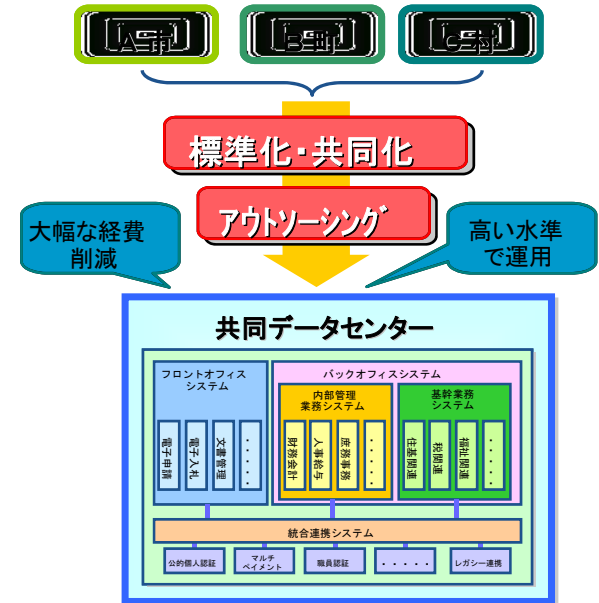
A市 B市 C市

標準化・共同化

アウトソーシング

大幅な経費削減

高い水準で運用

共同データセンター

フロントオフィスシステム

電子申請

電子入札

文書管理

・・・・・

バックオフィスシステム

内部管理業務システム

財務会計

人事給与

庶務事務

・・・・・

基幹業務システム

住基関連

税関連

福祉関連

・・・・・

統合連携システム

公的個人認証

マルチペイメント

職員認証

・・・・・

レガシー連携